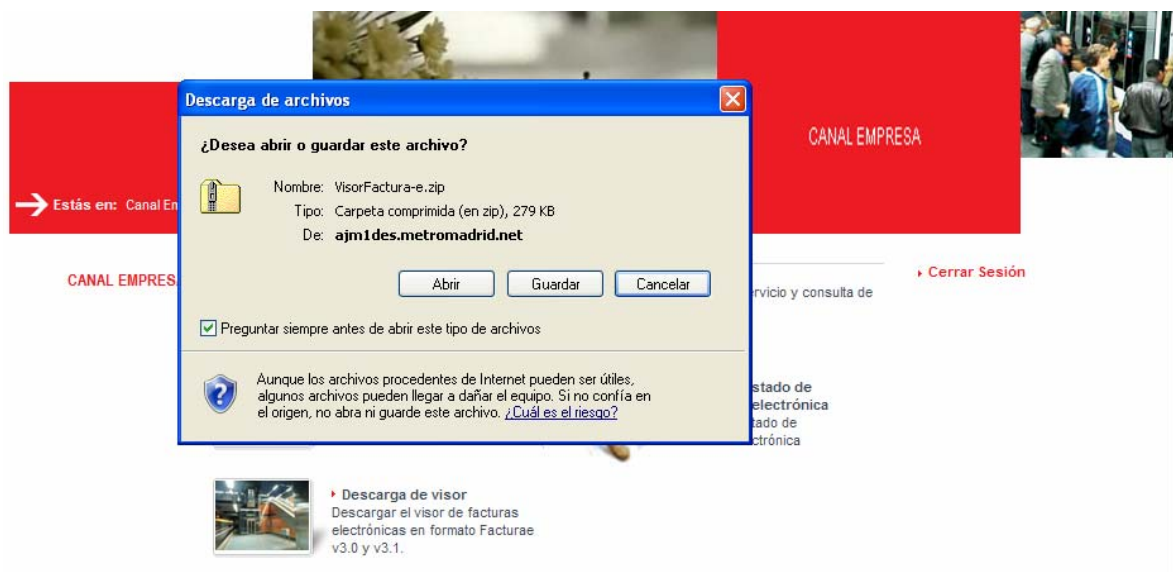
CANAL EMPRESA

Estás en: Canal En

CANAL EMPRES

Cerrar Sesión

Descarga de archivos

¿Desea abrir o guardar este archivo?

Nombre: VisorFactura-e.zip
Tipo: Carpeta comprimida (en zip), 279 KB
De: ajm1des.metromadrid.net

Abrir Guardar Cancelar

Preguntar siempre antes de abrir este tipo de archivos

Aunque los archivos procedentes de Internet pueden ser útiles, algunos archivos pueden llegar a dañar el equipo. Si no confía en el origen, no abra ni guarde este archivo. ¿Cuál es el riesgo?

ervicio y consulta de

stado de
electrónica
tado de
ctrónica

Descarga de visor
Descargar el visor de facturas electrónicas en formato Facturae v3.0 y v3.1.